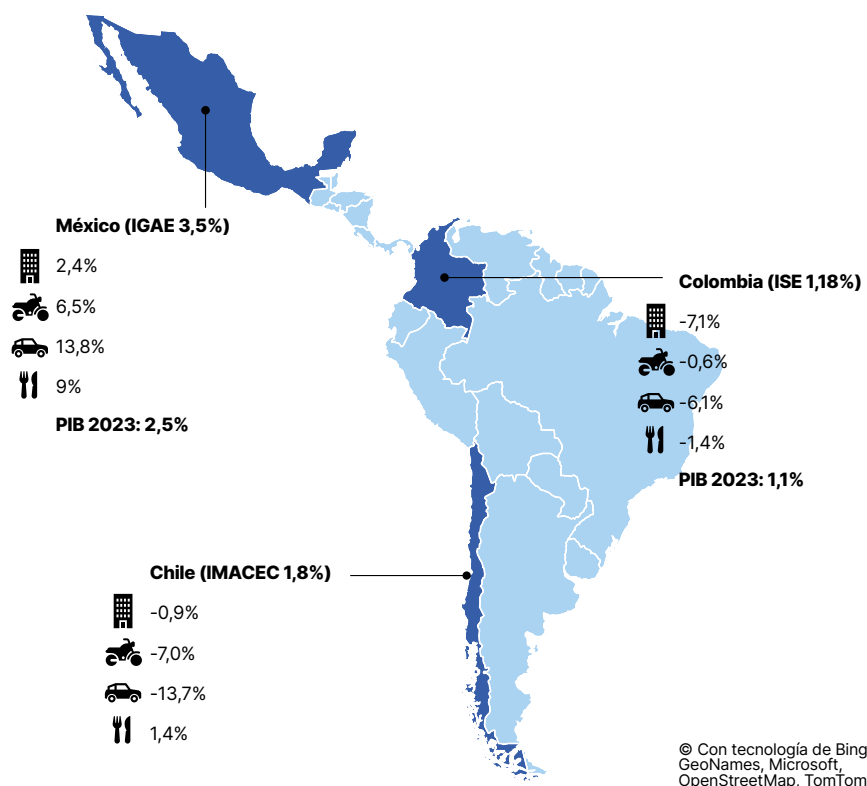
México (IGAE 3,5%)

2,4%

6,5%

13,8%

9%

PIB 2023: 2,5%

Colombia (ISE 1,18%)

-7,1%

-0,6%

-6,1%

-1,4%

PIB 2023: 1,1%

Chile (IMACEC 1,8%)

-0,9%

-7,0%

-13,7%

1,4%

© Con tecnología de Bing
GeoNames, Microsoft,
OpenStreetMap, TomTom